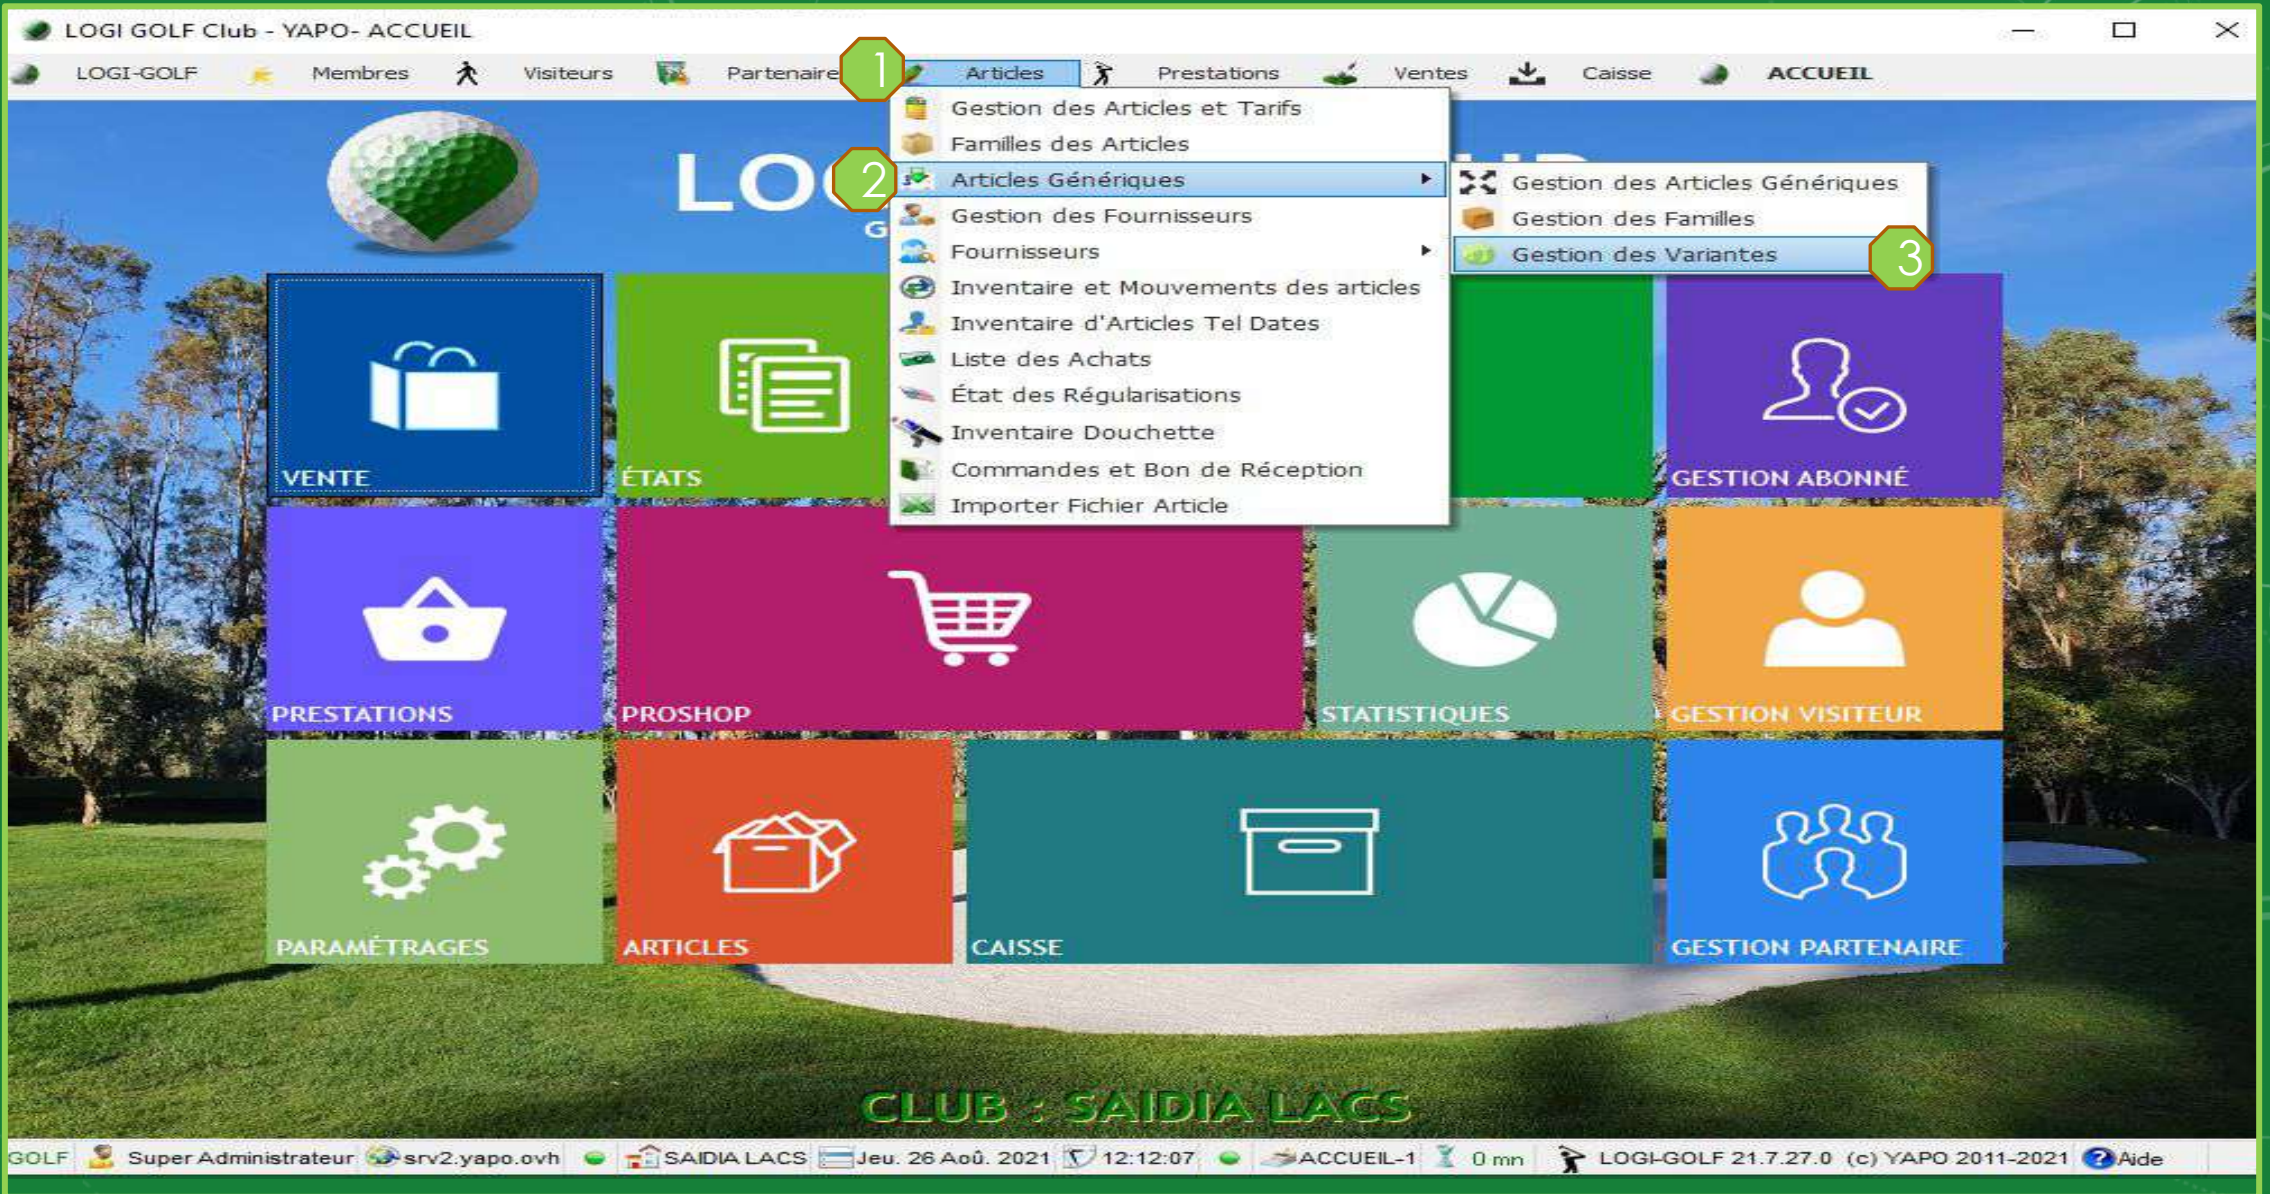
LOGI GOLF Club - YAPO- ACCUEIL

LOGI-GOLF Membres Visiteurs Partenaire 1 Articles Prestations Ventes Caisse ACCUEIL

Gestion des Articles et Tarifs
Familles des Articles
2 Articles Génériques
Gestion des Fournisseurs
Fournisseurs
Inventaire et Mouvements des articles
Inventaire d'Articles Tel Dates
Liste des Achats
État des Régularisations
Inventaire Douchette
Commandes et Bon de Réception
Importer Fichier Article

Gestion des Articles Génériques
Gestion des Familles
Gestion des Variantes 3

LOG

VENTE
ÉTATS
GESTION ABONNÉ
PRESTATIONS
PROSHOP
STATISTIQUES
GESTION VISITEUR
PARAMÉTRAGES
ARTICLES
CAISSE
GESTION PARTENAIRE

CLUB : SAIDIA LACS

GOLF Super Administrateur srv2.yapo.ovh SAIDIA LACS Jeu. 26 Aoû. 2021 12:12:07 ACCUEIL-1 0 mn LOGI-GOLF 21.7.27.0 (c) YAPO 2011-2021 Aide